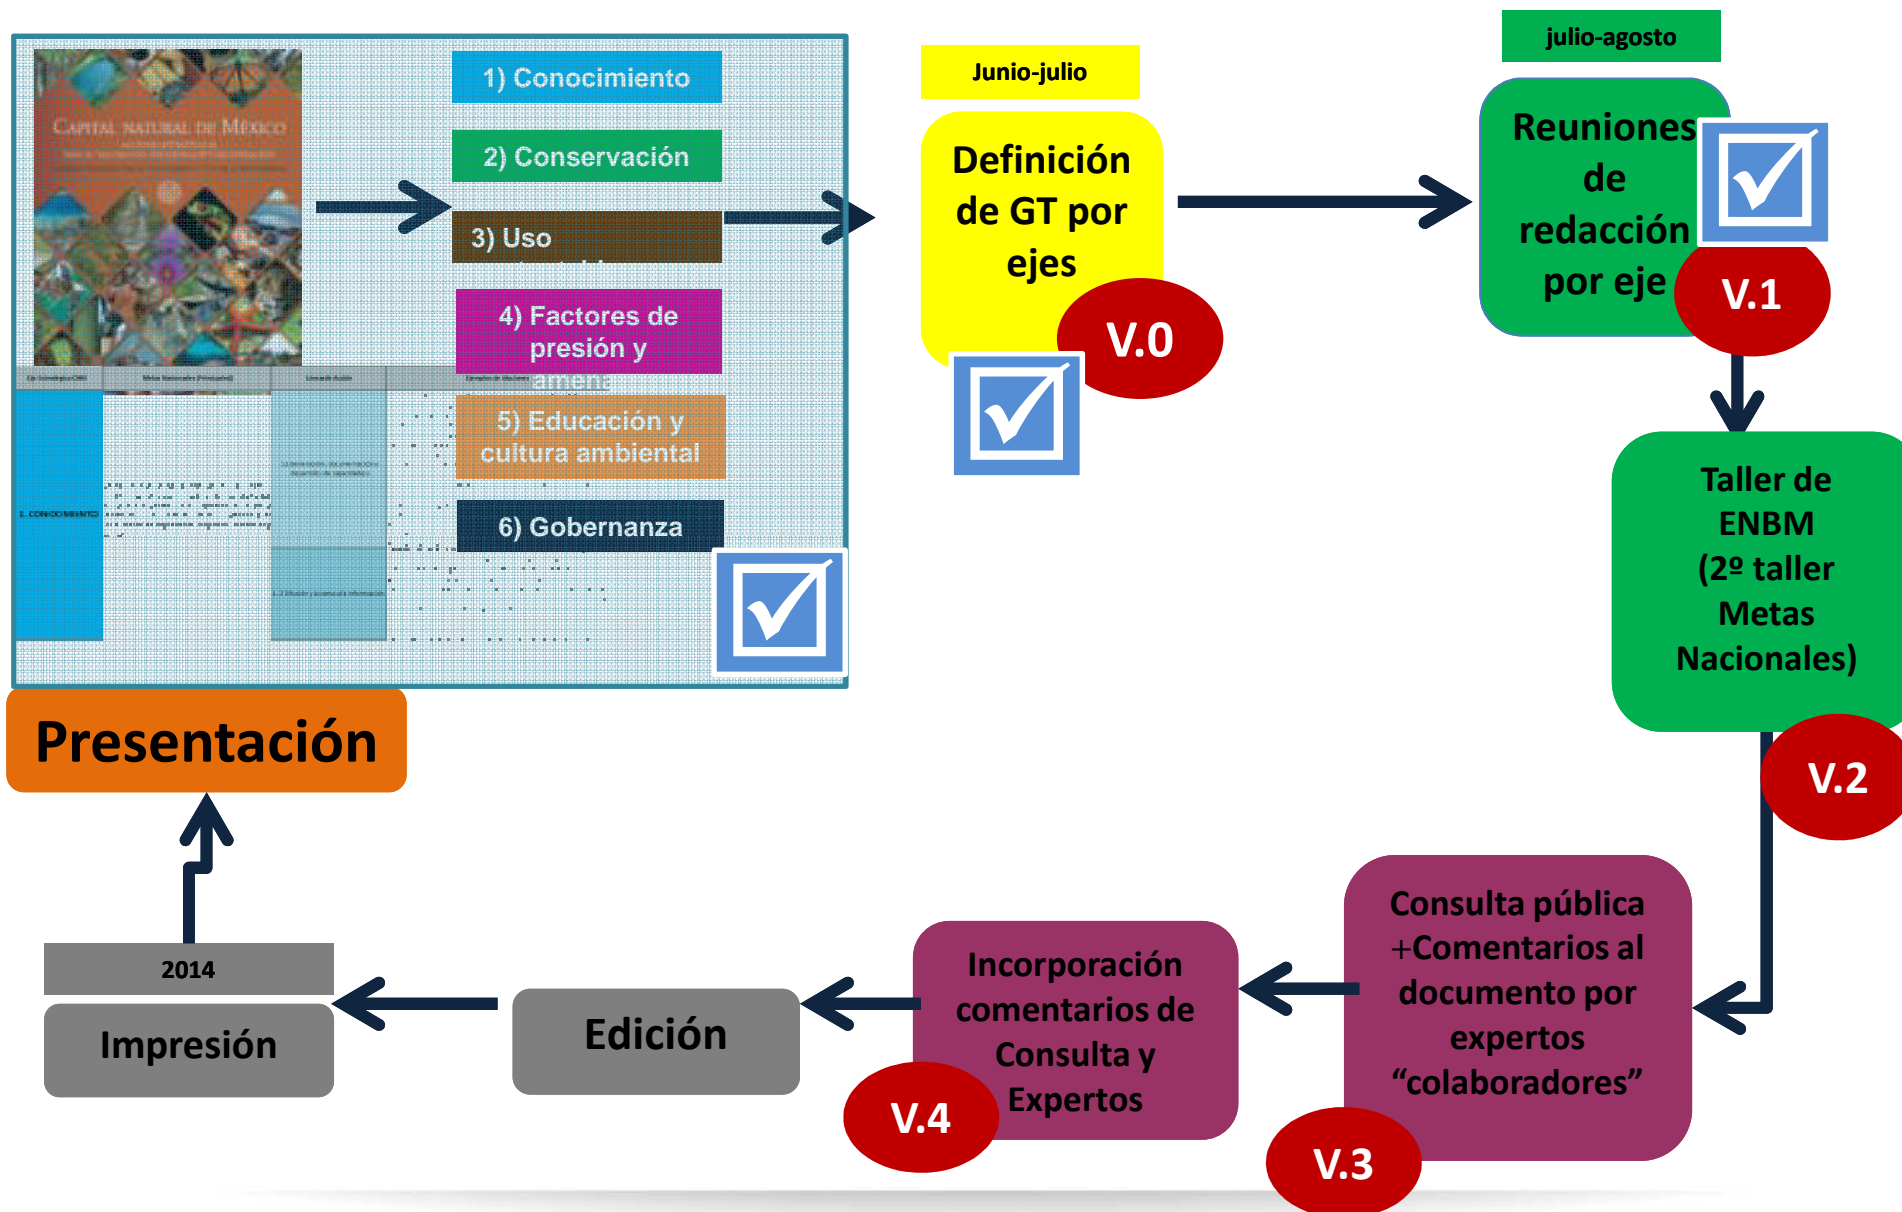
Capital natural de México

1) Conocimiento

2) Conservación

3) Uso

4) Factores de presión y amena

5) Educación y cultura ambiental

6) Gobernanza

Junio-julio

Definición de GT por ejes

V.0

julio-agosto

Reuniones de redacción por eje

V.1

Taller de ENBM (2º taller Metas Nacionales)

V.2

Consulta pública +Comentarios al documento por expertos “colaboradores”

V.3

Incorporación comentarios de Consulta y Expertos

V.4

Edición

2014

Impresión

Presentación